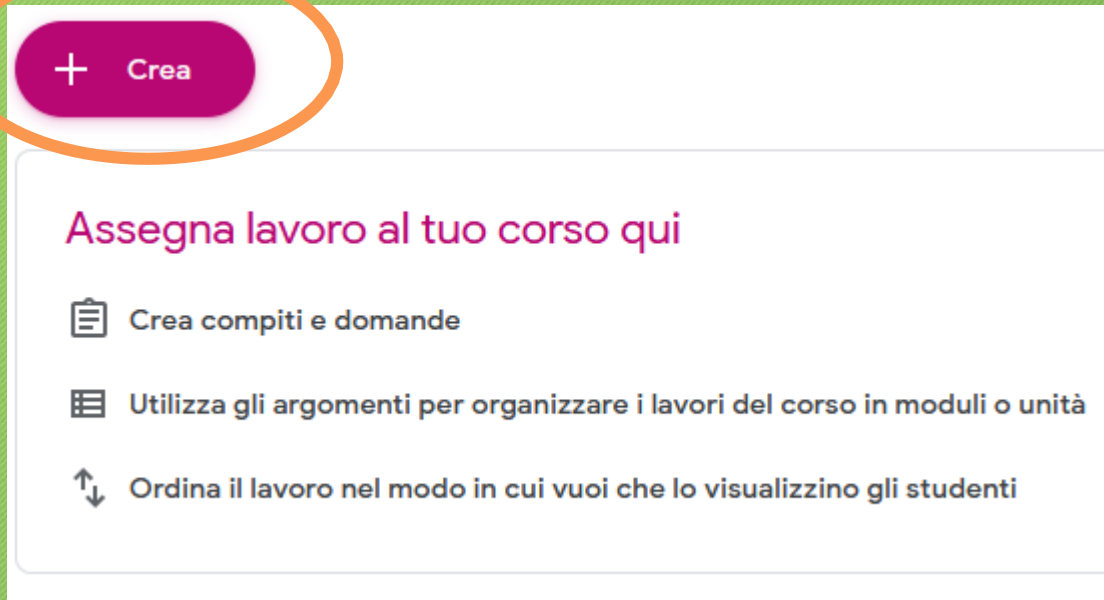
+ Crea

Assegna lavoro al tuo corso qui

Crea compiti e domande

Utilizza gli argomenti per organizzare i lavori del corso in moduli o unità

Ordina il lavoro nel modo in cui vuoi che lo visualizzino gli studenti